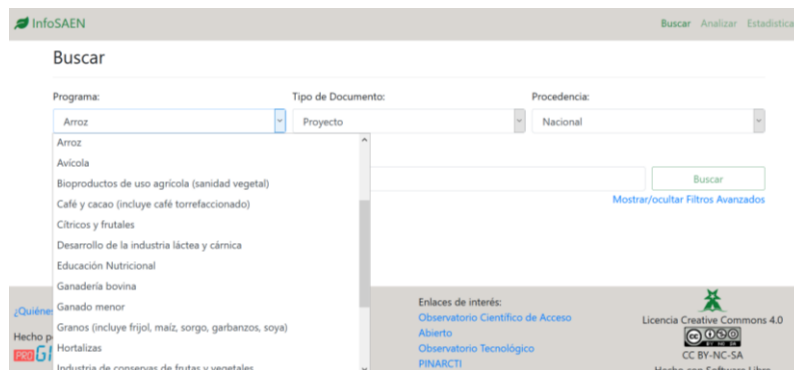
InfoSAEN

Buscar Analizar Estadística

Buscar

Programa:

Arroz

Tipo de Documento:

Proyecto

Procedencia:

Nacional

Arroz
Avícola
Bioproductos de uso agrícola (sanidad vegetal)
Café y cacao (incluye café torrefaccionado)
Cítricos y frutales
Desarrollo de la industria láctea y cárnica
Educación Nutricional
Ganadería bovina
Ganado menor
Granos (incluye frijol, maíz, sorgo, garbanzos, soya)
Hortalizas
Industria de conservas de frutas y vegetales

Buscar

Mostrar/ocultar Filtros Avanzados

¿Quién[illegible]

Hecho p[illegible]

Enlaces de interés:
Observatorio Científico de Acceso Abierto
Observatorio Tecnológico
PINARCTI

Licencia Creative Commons 4.0
CC BY-NC-SA
Hecho con Software Libre